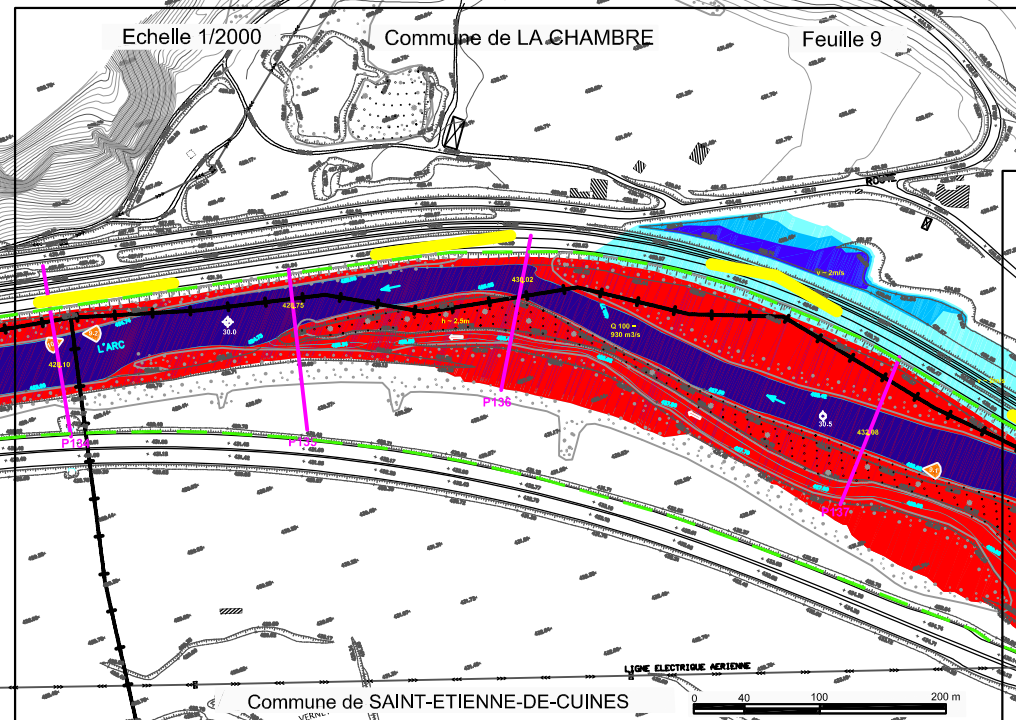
Echelle 1/2000

Commune de LA CHAMBRE

Feuille 9

RO

v = 2m/s

L'ARC

428.10

30.0

428.75

h = 2.5m

430.02

Q 100 = 930 m3/s

P134

P135

P136

30.5

432.08

P137

LIGNE ELECTRIQUE AERIENNE

Commune de SAINT-ETIENNE-DE-CUINES

0

40

100

200 m